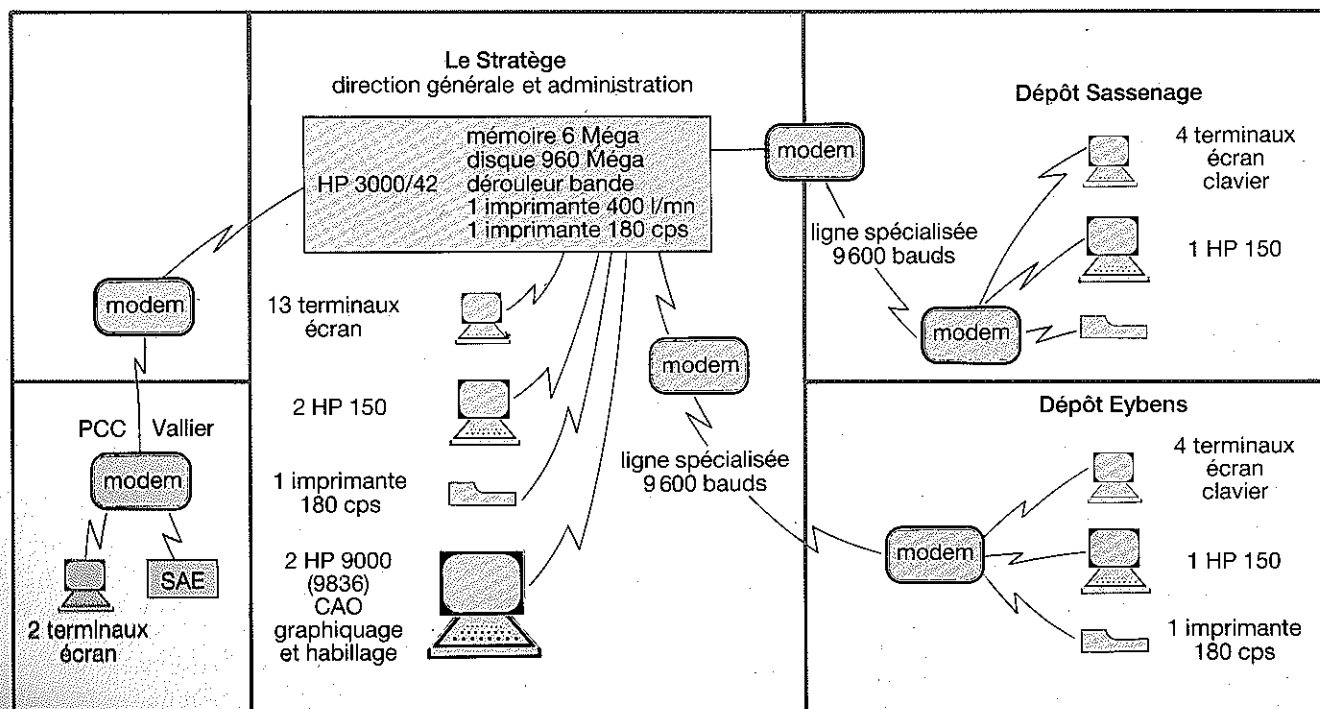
Le Stratège
direction générale et administration

HP 3000/42

mémoire 6 Méga
disque 960 Méga
dérouleur bande
1 imprimante 400 l/mn
1 imprimante 180 cps

modem

ligne spécialisée
9 600 bauds

Dépôt Sassenage

4 terminaux
écran
clavier

1 HP 150

modem

modem

13 terminaux
écran

2 HP 150

1 imprimante
180 cps

2 HP 9000
(9836)
CAO
graphiquage
et habillage

modem

ligne spécialisée
9 600 bauds

Dépôt Eybens

4 terminaux
écran
clavier

modem

1 HP 150

1 imprimante
180 cps

PCC Vallier

modem

SAE

2 terminaux
écran